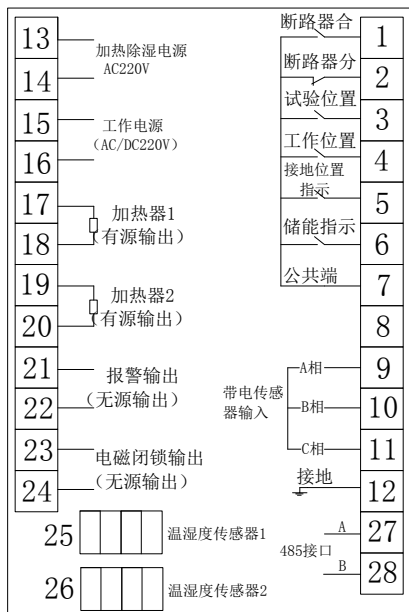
13
加热除湿电源
AC220V
14
15
工作电源
(AC/DC220V)
16
17
加热器1
(有源输出)
18
19
加热器2
(有源输出)
20
21
报警输出
(无源输出)
22
23
电磁闭锁输出
(无源输出)
24
25
温湿度传感器1
26
温湿度传感器2

断路器合
1
断路器分
2
试验位置
3
工作位置
4
接地位置指示
5
储能指示
6
公共端
7
8
带电传感器输入
A相
9
B相
10
C相
11
接地
12
485接口
A
27
B
28